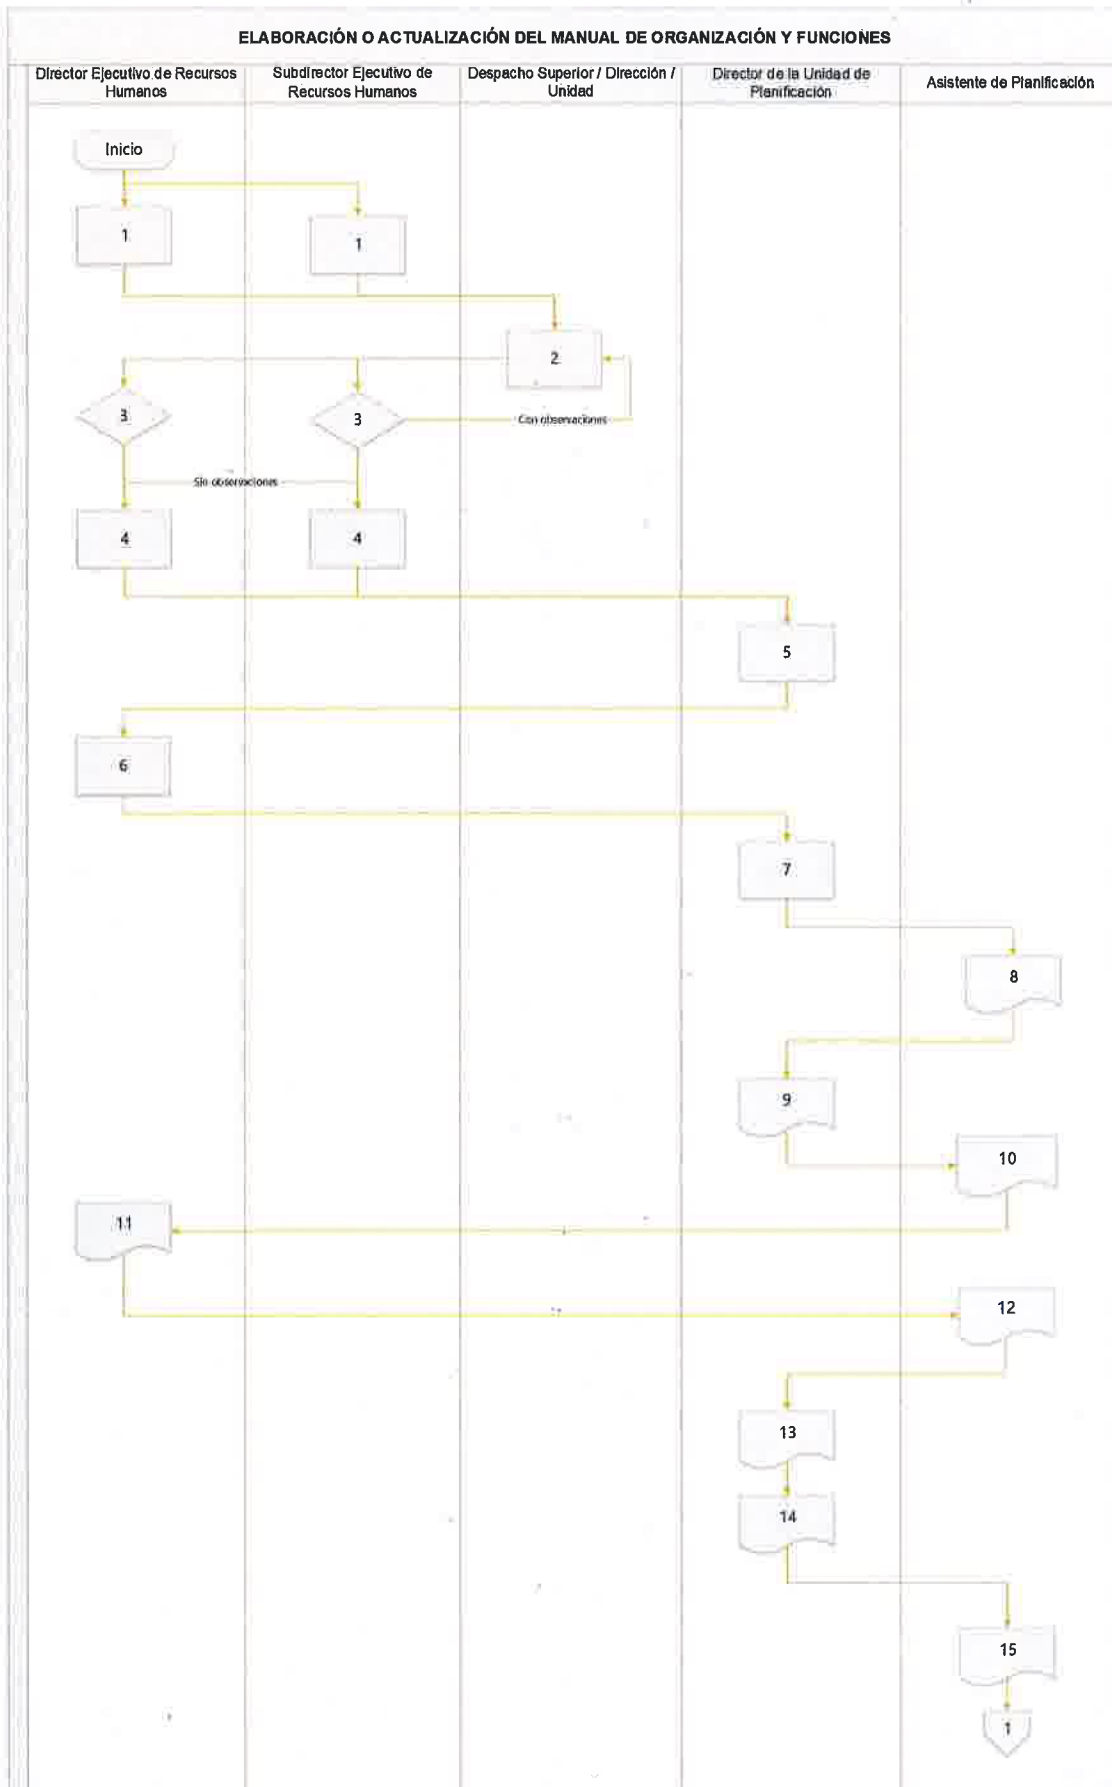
ELABORACIÓN O ACTUALIZACIÓN DEL MANUAL DE ORGANIZACIÓN Y FUNCIONES

| Director Ejecutivo de Recursos Humanos | Subdirector Ejecutivo de Recursos Humanos | Despacho Superior / Dirección / Unidad | Director de la Unidad de Planificación | Asistente de Planificación |
|---|---|---|---|---|

Inicio

1

1

2

3

3

Con observaciones

Sin observaciones

4

4

5

6

7

8

9

10

11

12

13

14

15

1